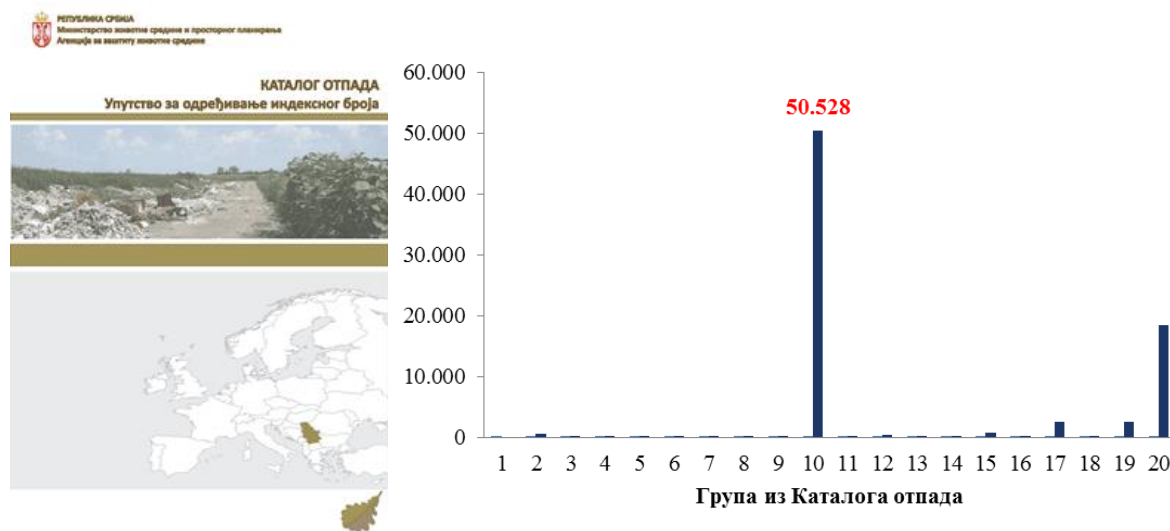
РЕПУБЛИКА СРБИЈА
Министарство животне средине и просторног планирања
Агенција за заштиту животне средине

КАТАЛОГ ОТПАДА
Упутство за одређивање индексног броја

60.000
50.000
40.000
30.000
20.000
10.000
0

50.528

1 2 3 4 5 6 7 8 9 10 11 12 13 14 15 16 17 18 19 20

Група из Каталога отпада